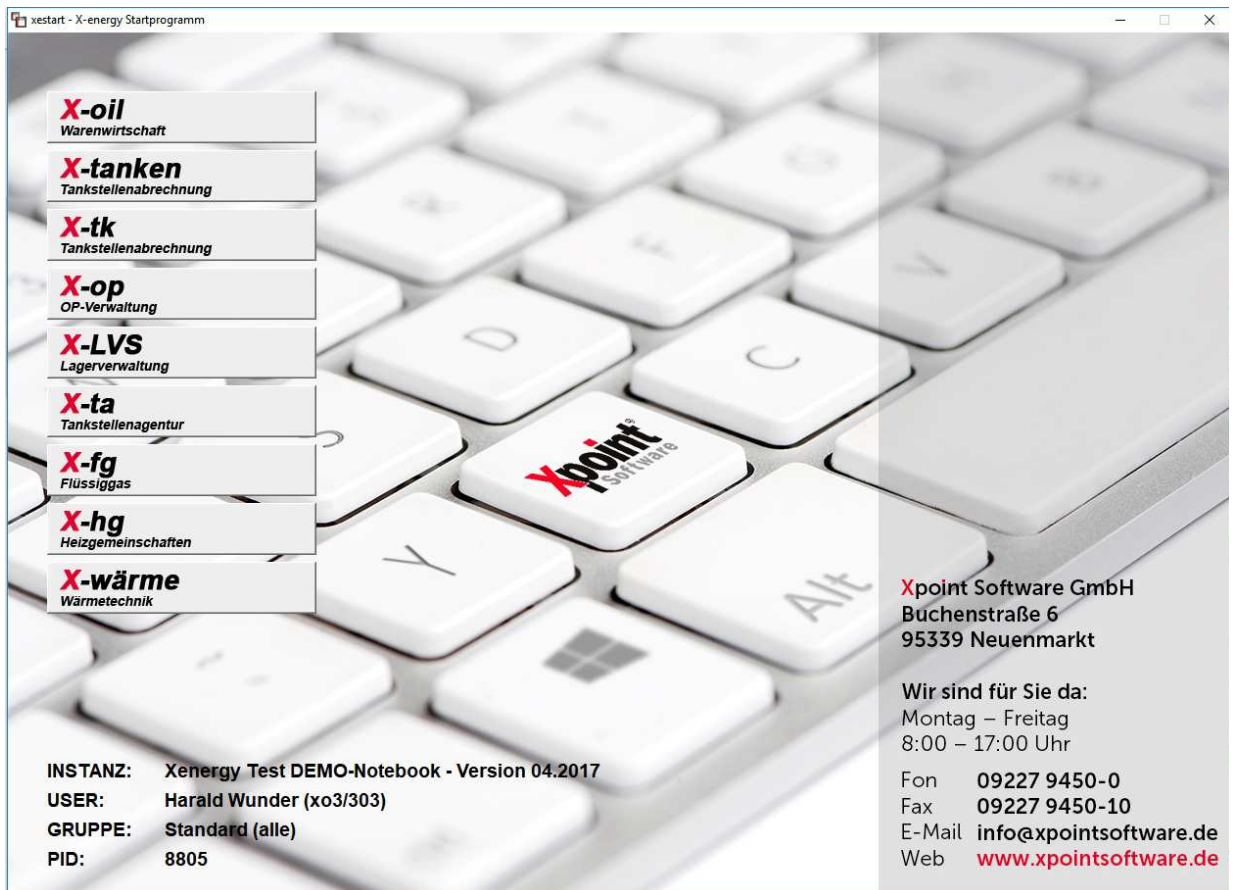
xestart - X-energy Startprogramm

X-oil
Warenwirtschaft

X-tanken
Tankstellenabrechnung

X-tk
Tankstellenabrechnung

X-op
OP-Verwaltung

X-LVS
Lagerverwaltung

X-ta
Tankstellenagentur

X-fg
Flüssiggas

X-hg
Heizgemeinschaften

X-wärme
Wärmetechnik

D
C
Y
Alt

Xpoint Software

Xpoint Software GmbH
Buchenstraße 6
95339 Neuenmarkt

Wir sind für Sie da:
Montag – Freitag
8:00 – 17:00 Uhr

| | |
|---|---|
| Fon | 09227 9450-0 |
| Fax | 09227 9450-10 |
| E-Mail | info@xpointsoftware.de |
| Web | www.xpointsoftware.de |

| | |
|---|---|
| INSTANZ: | Xenergy Test DEMO-Notebook - Version 04.2017 |
| USER: | Harald Wunder (xo3/303) |
| GRUPPE: | Standard (alle) |
| PID: | 8805 |